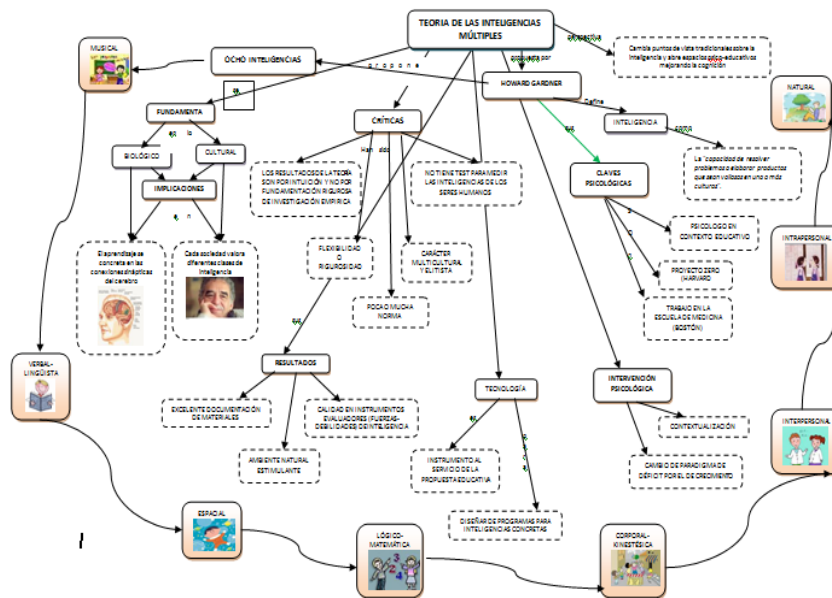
TEORIA DE LAS INTELIGENCIAS MÚLTIPLES

Origina

Cambia puntos de vista tradicionales sobre la inteligencia y abre espacios psico-educativos mejorando la cognición

propuesta por

HOWARD GARDNER

propone

OCHO INTELIGENCIAS

MUSICAL

NATURAL

Define

INTELIGENCIA

como

La "capacidad de resolver problemas o elaborar productos que sean valiosos en una o más culturas".

FUNDAMENTA

en lo

BIOLÓGICO

CULTURAL

IMPLICACIONES

como

El aprendizaje es concreta en las conexiones sinápticas del cerebro

Cada sociedad valora diferentes clases de inteligencia

CRÍTICAS

Han dado

LOS RESULTADOS DE LA TEORÍA SON POR INTUICIÓN Y NO POR FUNDAMENTACIÓN RIGUROSA DE INVESTIGACIÓN EMPIRICA

NO TIENE TEST PARA MEDIR LAS INTELIGENCIAS DE LOS SERES HUMANOS

FLEXIBILIDAD O RIGUROSIDAD

CARÁCTER MULTICULTURAL Y ELITISTA

POCA O MUCHA NORMA

son

CLAVES PSICOLÓGICAS

PSICOLOGO EN CONTEXTO EDUCATIVO

PROYECTO ZERO HARVARD

TRABAJO EN LA ESCUELA DE MEDICINA (BOSTÓN)

INTRAPERSONAL

VERBAL-LINGÜISTA

RESULTADOS

EXCELENTE DOCUMENTACIÓN DE MATERIALES

CALIDAD EN INSTRUMENTOS EVALUADORES (FUERZAS-DEBILIDADES) DE INTELIGENCIA

AMBIENTE NATURAL ESTIMULANTE

TECNOLOGÍA

INSTRUMENTO AL SERVICIO DE LA PROPUESTA EDUCATIVA

DISEÑAR DE PROGRAMAS PARA INTELIGENCIAS CONCRETAS

INTERVENCIÓN PSICOLÓGICA

CONTEXTUALIZACIÓN

CAMBIO DE PARADIGMA DE DÉFICIT POR EL DE CRECIMIENTO

INTERPERSONAL

ESPACIAL

LÓGICO-MATEMÁTICA

CORPORAL-KINESTÉSICA